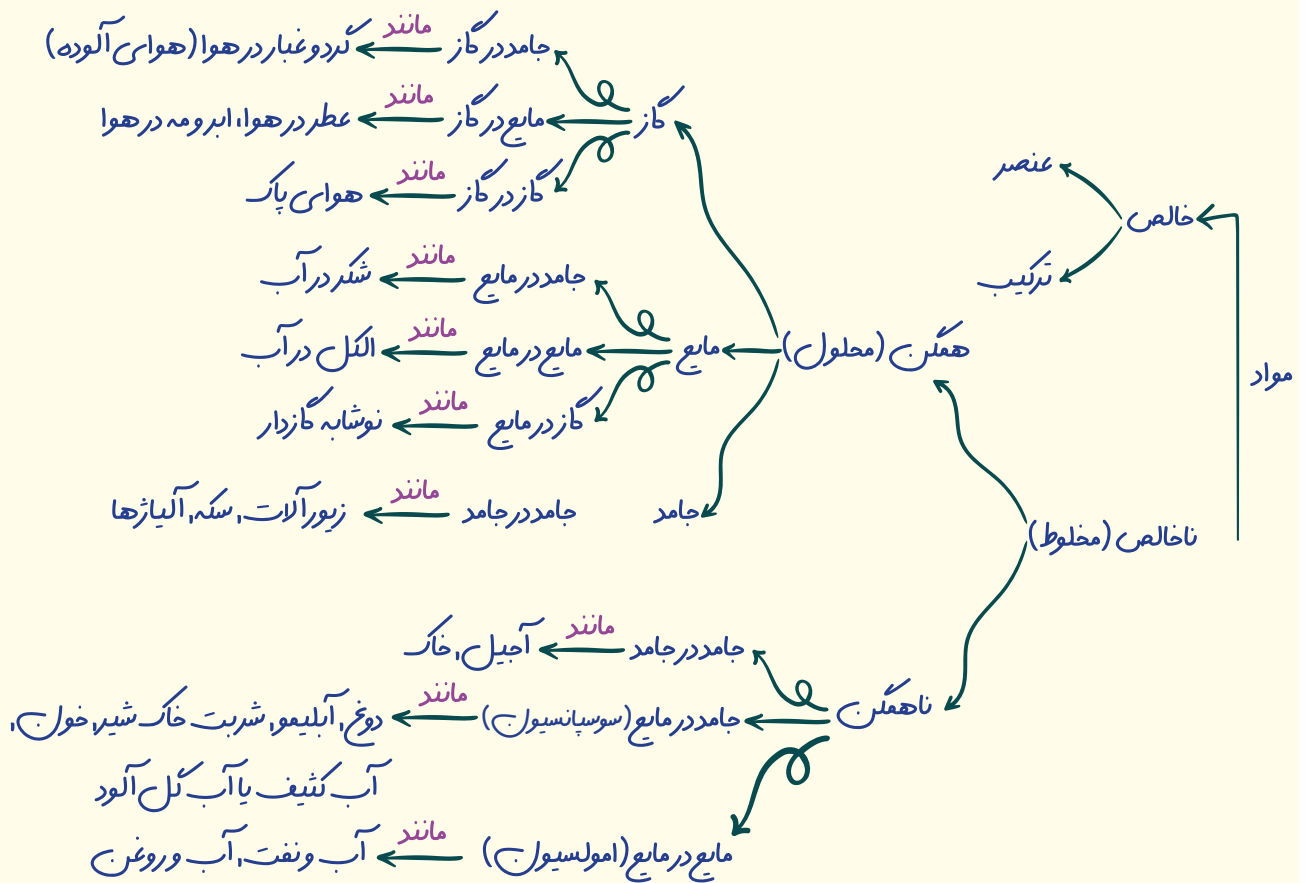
مواد

خالص
عنصر
ترکیب

همگن (محلول)
ناخالص (مخلوط)

گاز
جامد در گاز مانند گرد و غبار در هوا (هوای آلوده)
مایع در گاز مانند عطر در هوا، ابر و مه در هوا
گاز در گاز مانند هوای پاک

مایع
جامد در مایع مانند شکر در آب
مایع در مایع مانند الکل در آب
گاز در مایع مانند نوشابه گازدار

جامد
جامد در جامد مانند زیورآلات، سکه، آلیاژها

ناهمگن
جامد در جامد مانند آجیل، خاک
جامد در مایع (سوسپانسیون) مانند دوغ، آبلیمو، شربت خاکشیر، خون، آب کثیف یا آب گل آلود
مایع در مایع (امولسیون) مانند آب و نفت، آب و روغن